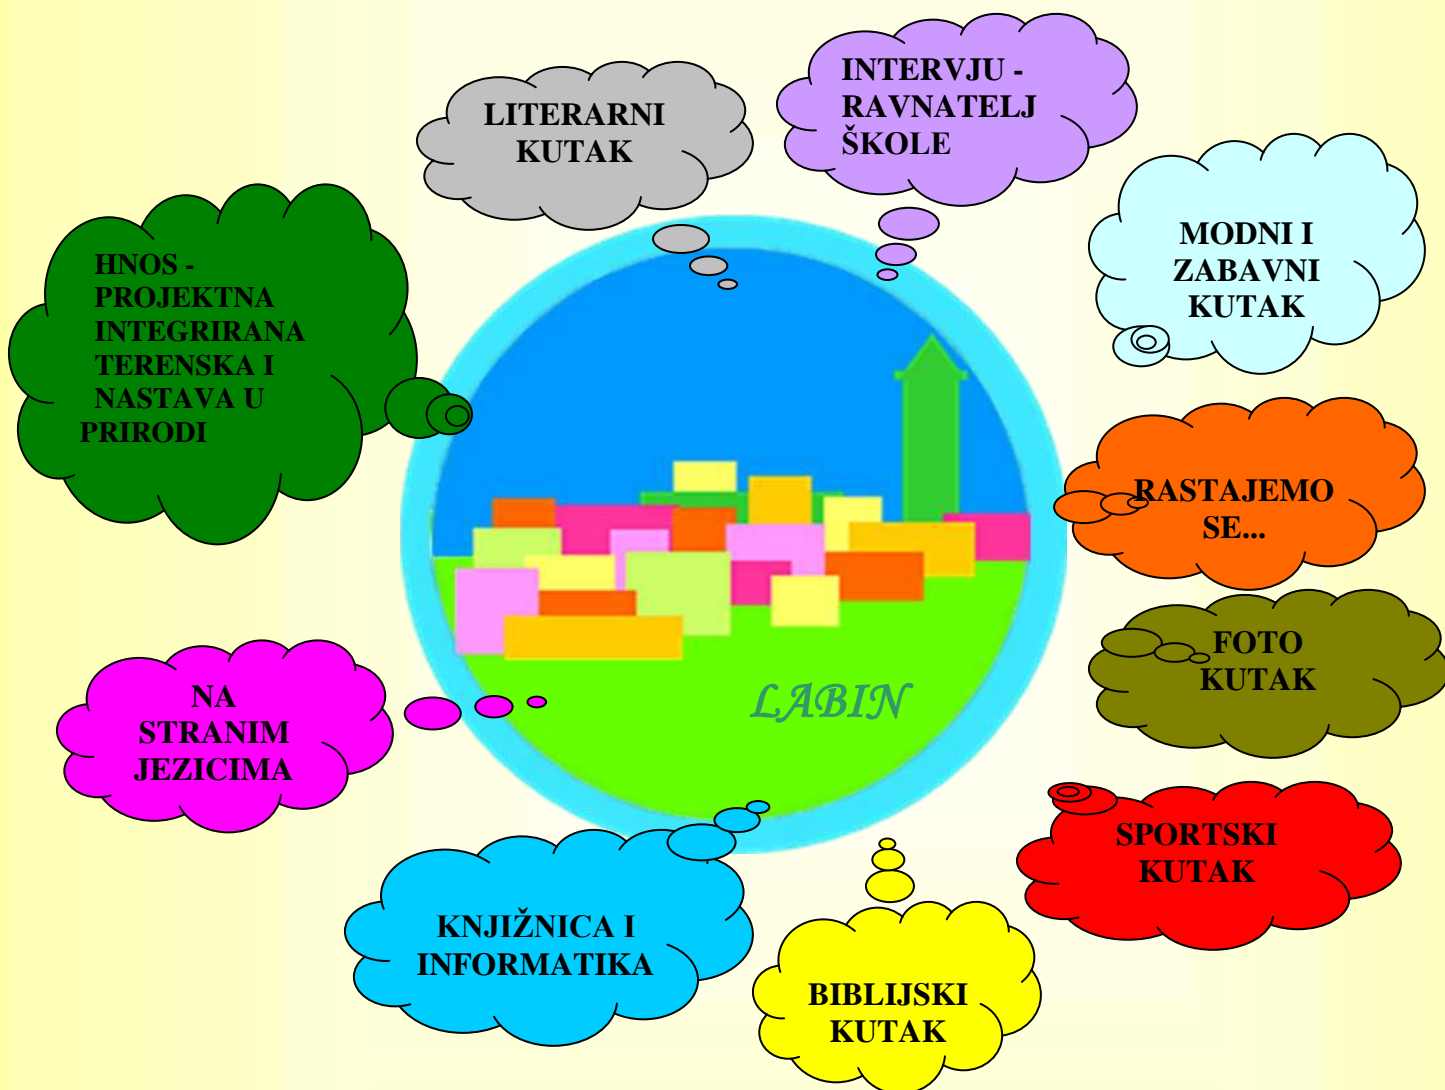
LITERARNI KUTAK

INTERVJU - RAVNATELJ ŠKOLE

HNOS - PROJEKTNA INTEGRIRANA TERENSKA I NASTAVA U PRIRODI

MODNI I ZABAVNI KUTAK

RASTAJEMO SE...

LABIN

FOTO KUTAK

NA STRANIM JEZICIMA

SPORTSKI KUTAK

KNJIŽNICA I INFORMATIKA

BIBLIJSKI KUTAK